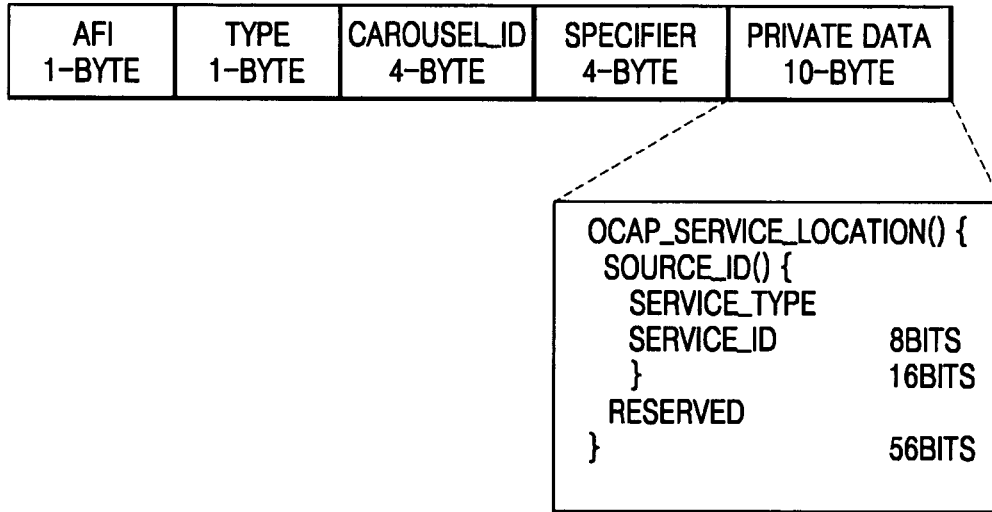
| AFI 1-BYTE | TYPE 1-BYTE | CAROUSEL_ID 4-BYTE | SPECIFIER 4-BYTE | PRIVATE DATA 10-BYTE |
|---|---|---|---|---|

OCAP_SERVICE_LOCATION() {
SOURCE_ID() {
SERVICE_TYPE
SERVICE_ID 8BITS
} 16BITS
RESERVED
} 56BITS